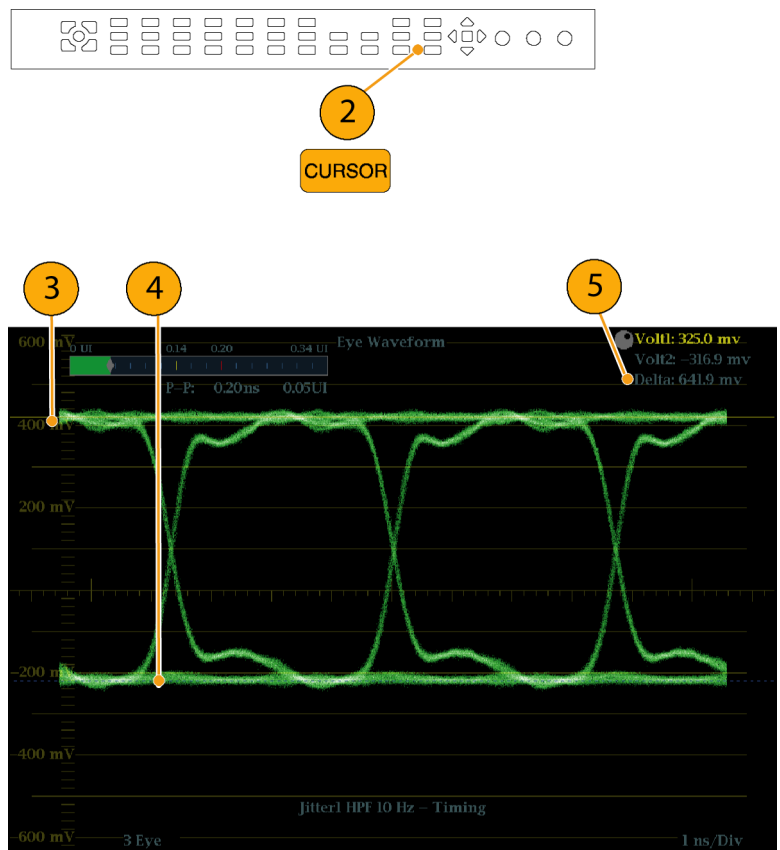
2

CURSOR

3

4

5

600 mV

0 UI

0.14

0.20

0.34 UI

Eye Waveform

P–P: 0.20ns 0.05UI

Volt1: 325.0 mv

Volt2: –316.9 mv

Delta: 641.9 mv

400 mV

200 mV

-200 mV

-400 mV

Jitter1 HPF 10 Hz – Timing

-600 mV

3 Eye

1 ns/Div